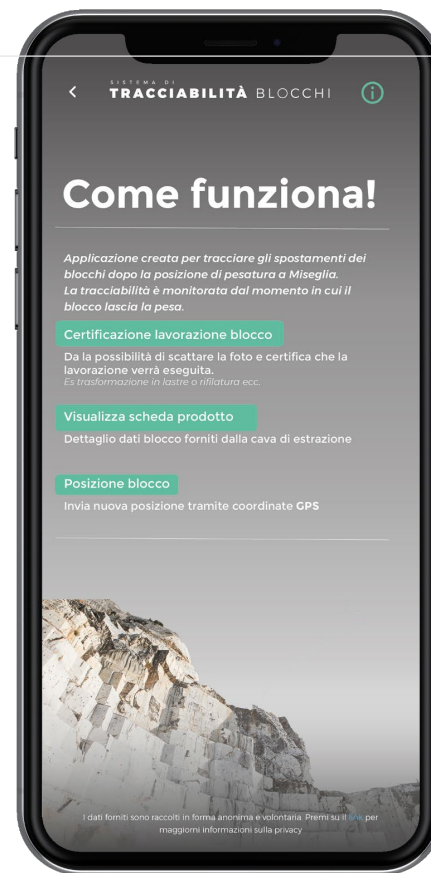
SISTEMA DI
TRACCIABILITÀ BLOCCHI

Come funziona!

Applicazione creata per tracciare gli spostamenti dei blocchi dopo la posizione di pesatura a Miseglia. La tracciabilità è monitorata dal momento in cui il blocco lascia la pesa.

Certificazione lavorazione blocco

Da la possibilità di scattare la foto e certifica che la lavorazione verrà eseguita.
Es trasformazione in lastre o rifilatura ecc.

Visualizza scheda prodotto

Dettaglio dati blocco forniti dalla cava di estrazione

Posizione blocco

Invia nuova posizione tramite coordinate GPS

I dati forniti sono raccolti in forma anonima e volontaria. Premi su il link per maggiorni informazioni sulla privacy